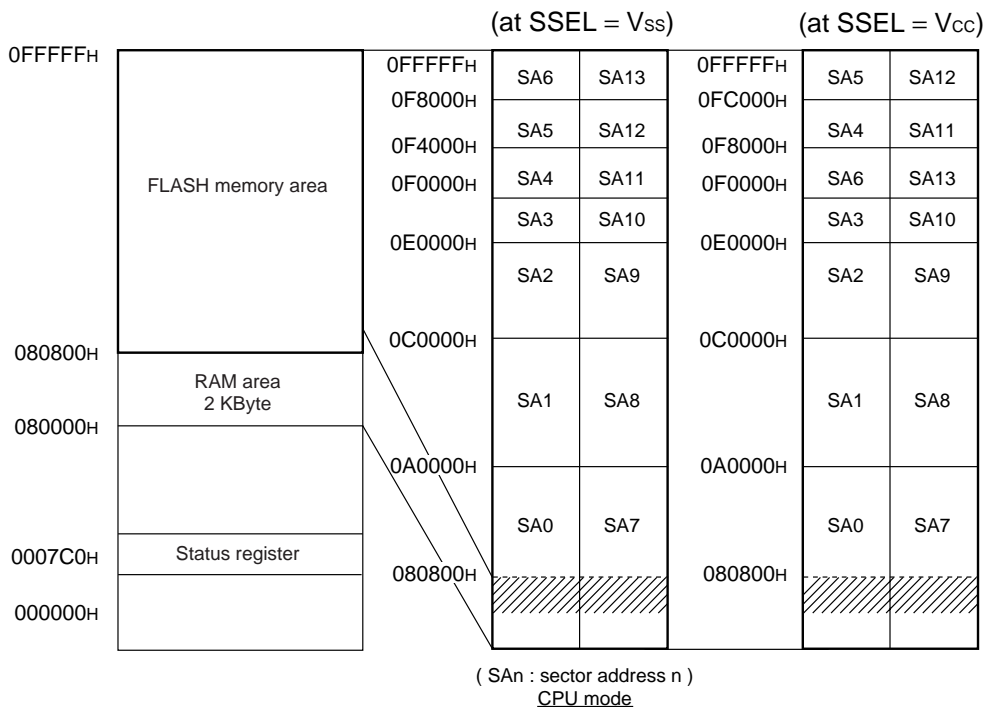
(at SSEL = $V_{SS}$) (at SSEL = $V_{CC}$)

0FFFFFH
FLASH memory area
080800H
RAM area 2 KByte
080000H
0007C0H
Status register
000000H

0FFFFFH
0F8000H
0F4000H
0F0000H
0E0000H
0C0000H
0A0000H
080800H

| SA6 | SA13 |
|---|---|
| SA5 | SA12 |
| SA4 | SA11 |
| SA3 | SA10 |
| SA2 | SA9 |
| SA1 | SA8 |
| SA0 | SA7 |

0FFFFFH
0FC000H
0F8000H
0F0000H
0E0000H
0C0000H
0A0000H
080800H

| SA5 | SA12 |
|---|---|
| SA4 | SA11 |
| SA6 | SA13 |
| SA3 | SA10 |
| SA2 | SA9 |
| SA1 | SA8 |
| SA0 | SA7 |

( SAn : sector address n )
CPU mode